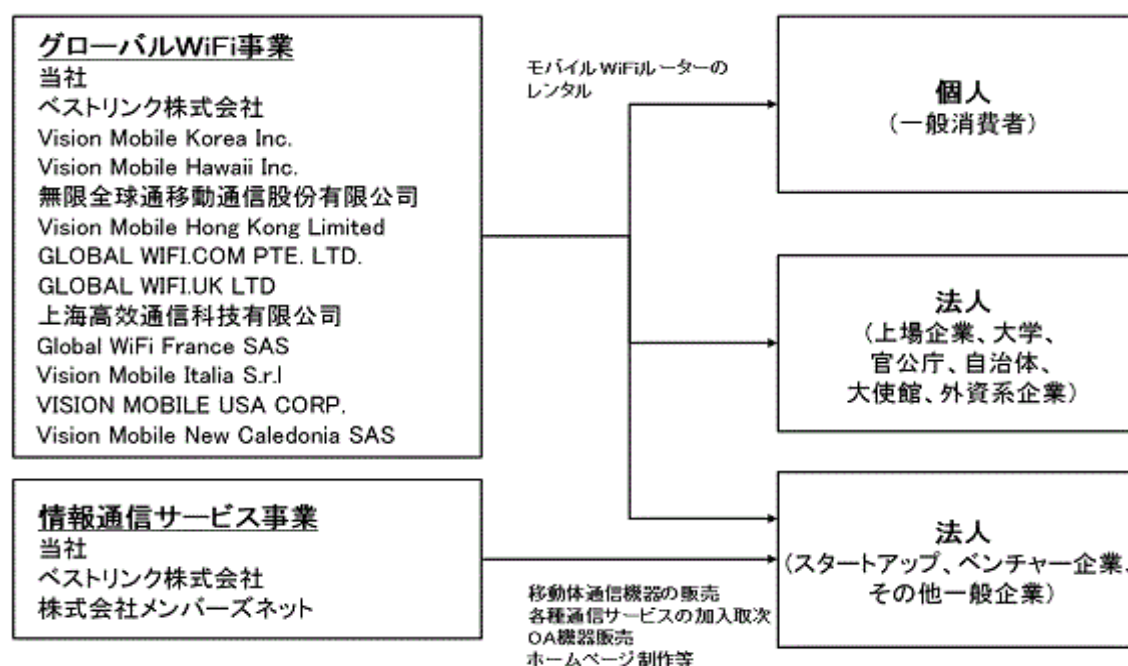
グローバルWiFi事業
当社
ベストリンク株式会社
Vision Mobile Korea Inc.
Vision Mobile Hawaii Inc.
無限全球通移動通信股份有限公司
Vision Mobile Hong Kong Limited
GLOBAL WIFI.COM PTE. LTD.
GLOBAL WIFI.UK LTD
上海高效通信科技有限公司
Global WiFi France SAS
Vision Mobile Italia S.r.l
VISION MOBILE USA CORP.
Vision Mobile New Caledonia SAS

モバイルWiFiルーターのレンタル

個人
（一般消費者）

法人
（上場企業、大学、官公庁、自治体、大使館、外資系企業）

情報通信サービス事業
当社
ベストリンク株式会社
株式会社メンバーズネット

法人
（スタートアップ、ベンチャー企業、その他一般企業）

移動体通信機器の販売
各種通信サービスの加入取次
OA機器販売
ホームページ制作等